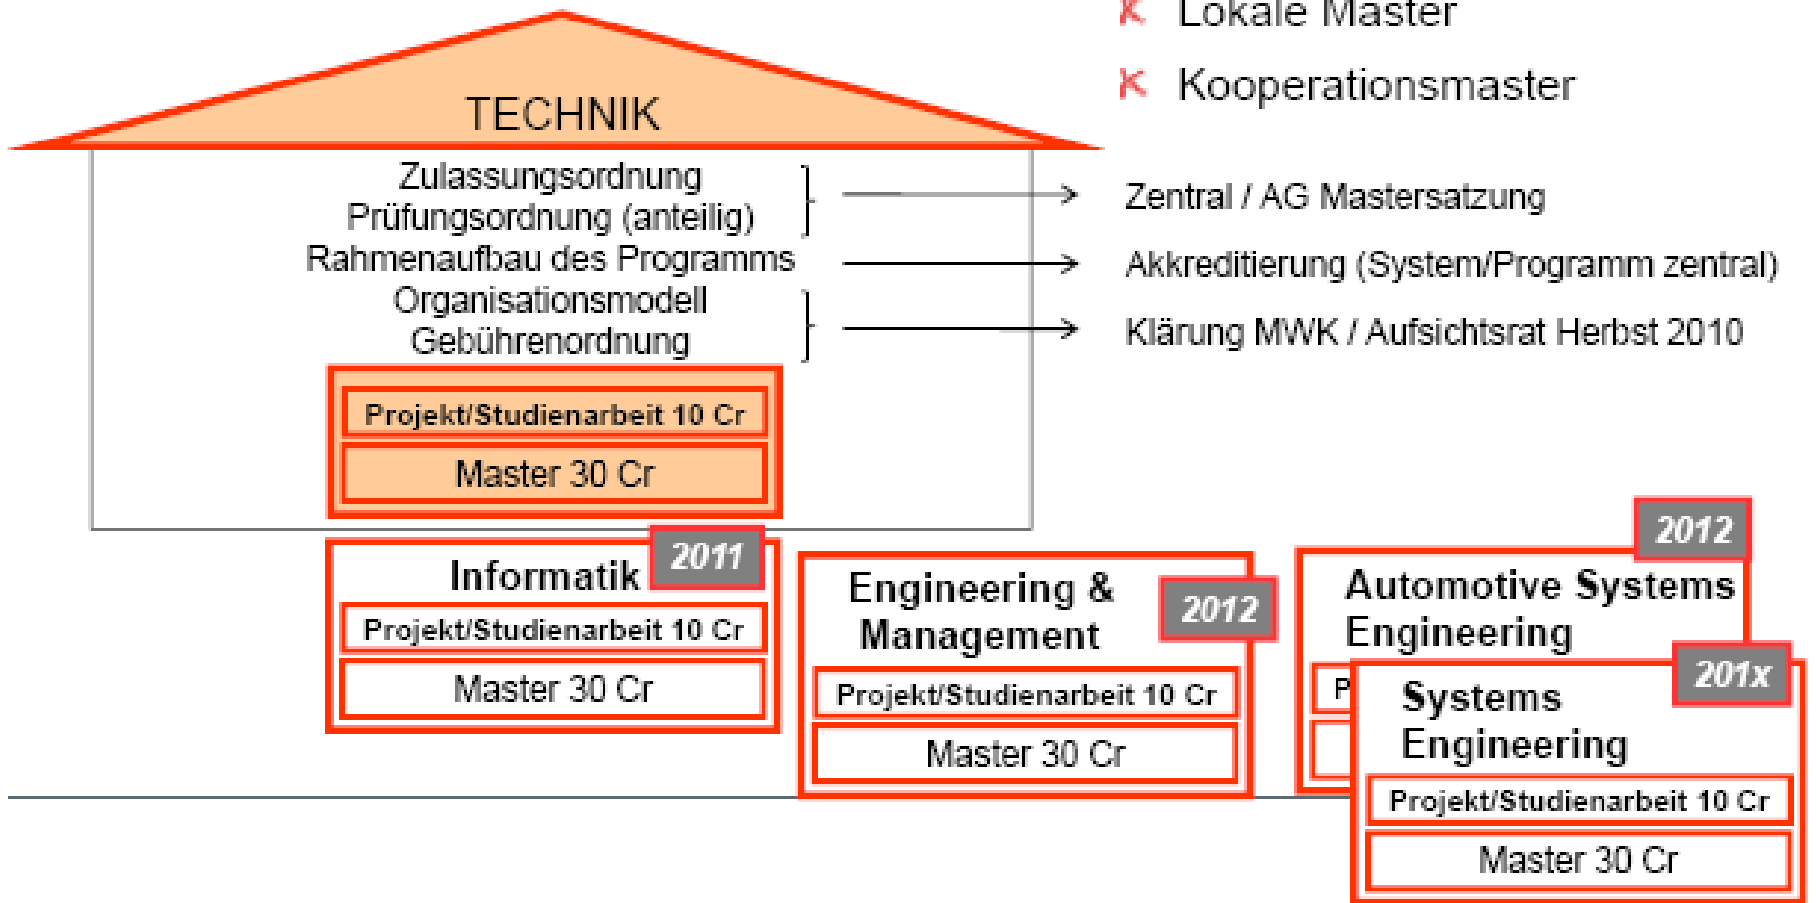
Lokale Master

Kooperationsmaster

TECHNIK

Zulassungsordnung
Prüfungsordnung (anteilig)
Rahmenaufbau des Programms
Organisationsmodell
Gebührenordnung

Zentral / AG Mastersatzung

Akkreditierung (System/Programm zentral)

Klärung MWK / Aufsichtsrat Herbst 2010

Projekt/Studienarbeit 10 Cr
Master 30 Cr

Informatik 2011
Projekt/Studienarbeit 10 Cr
Master 30 Cr

Engineering & Management 2012
Projekt/Studienarbeit 10 Cr
Master 30 Cr

2012
Automotive Systems Engineering
P

201x
Systems Engineering
Projekt/Studienarbeit 10 Cr
Master 30 Cr